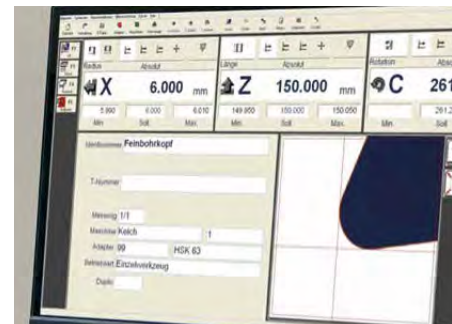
Radius
Absolut
X
6.000
mm
5.990
6.000
6.010
Min.
Soll
Max.

Länge
Absolut
Z
150.000
mm
149.950
150.000
150.050
Min.
Soll
Max.

Rotation
Abs
C
261
261.2
Min.

Identnummer Feinbohrkopf
T-Nummer
Messreg 1/1
Maschine Kelch
1
Adapter 99
HSK 63
Betriebsart Einzelwerkzeug
Duplo